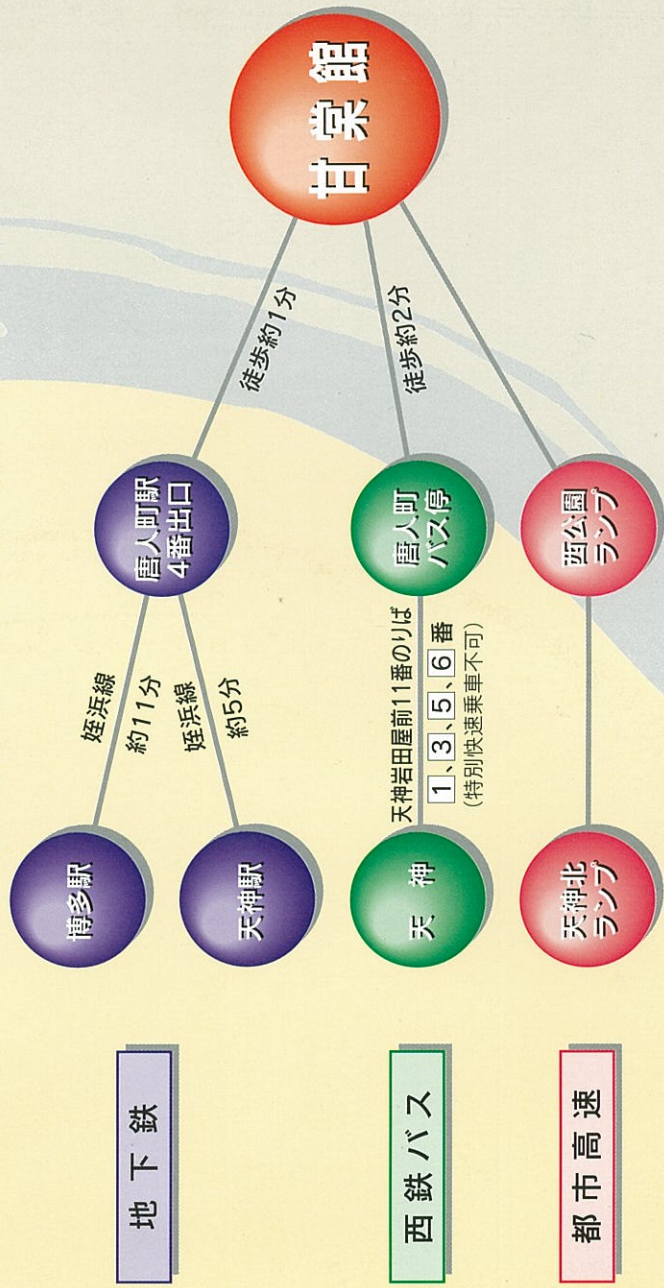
甘棠館

徒歩約1分

徒歩約2分

唐人町駅
4番出口

唐人町
バス停

西公園
ランプ

姪浜線
約11分

姪浜線
約5分

天神岩田屋前11番のりば
1、3、5、6番
(特別快速乗車不可)

博多駅

天神駅

天神

天神北
ランプ

地下鉄

西鉄バス

都市高速